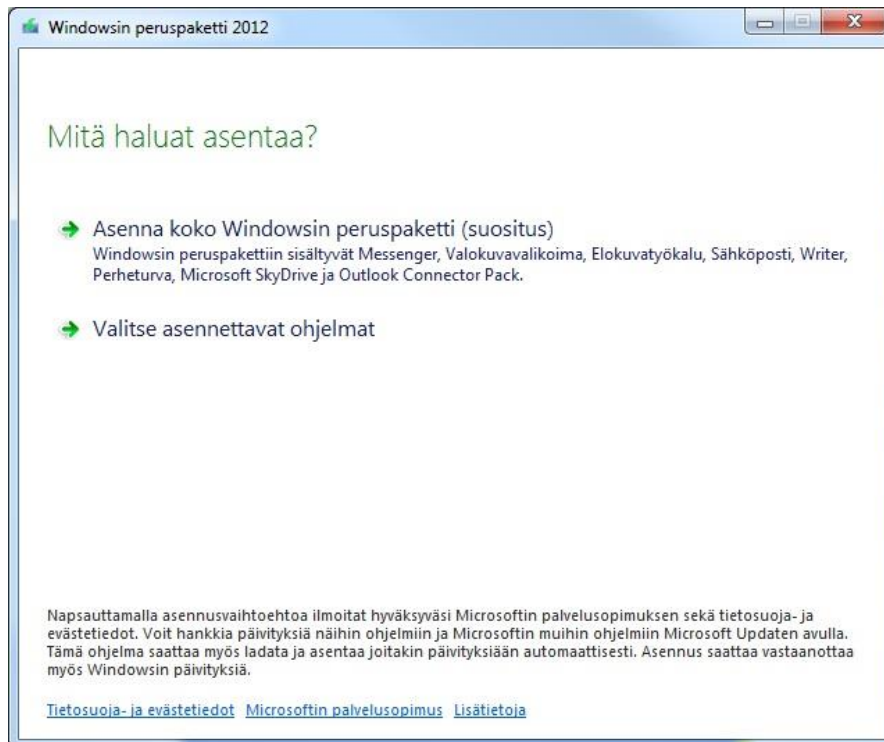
Windowsin peruspaketti 2012

Mitä haluat asentaa?

Asenna koko Windowsin peruspaketti (suositus)
Windowsin peruspakettiin sisältyvät Messenger, Valokuvavalikoima, Elokuvatyökalu, Sähköposti, Writer, Perheturva, Microsoft SkyDrive ja Outlook Connector Pack.

Valitse asennettavat ohjelmat

Napsauttamalla asennusvaihtoehtoa ilmoitat hyväksyväsi Microsoftin palvelusopimuksen sekä tietosuoja- ja evästetiedot. Voit hankkia päivityksiä näihin ohjelmiin ja Microsoftin muihin ohjelmiin Microsoft Updaten avulla. Tämä ohjelma saattaa myös ladata ja asentaa joitakin päivityksiään automaattisesti. Asennus saattaa vastaanottaa myös Windowsin päivityksiä.

Tietosuoja- ja evästetiedot Microsoftin palvelusopimus Lisätietoja